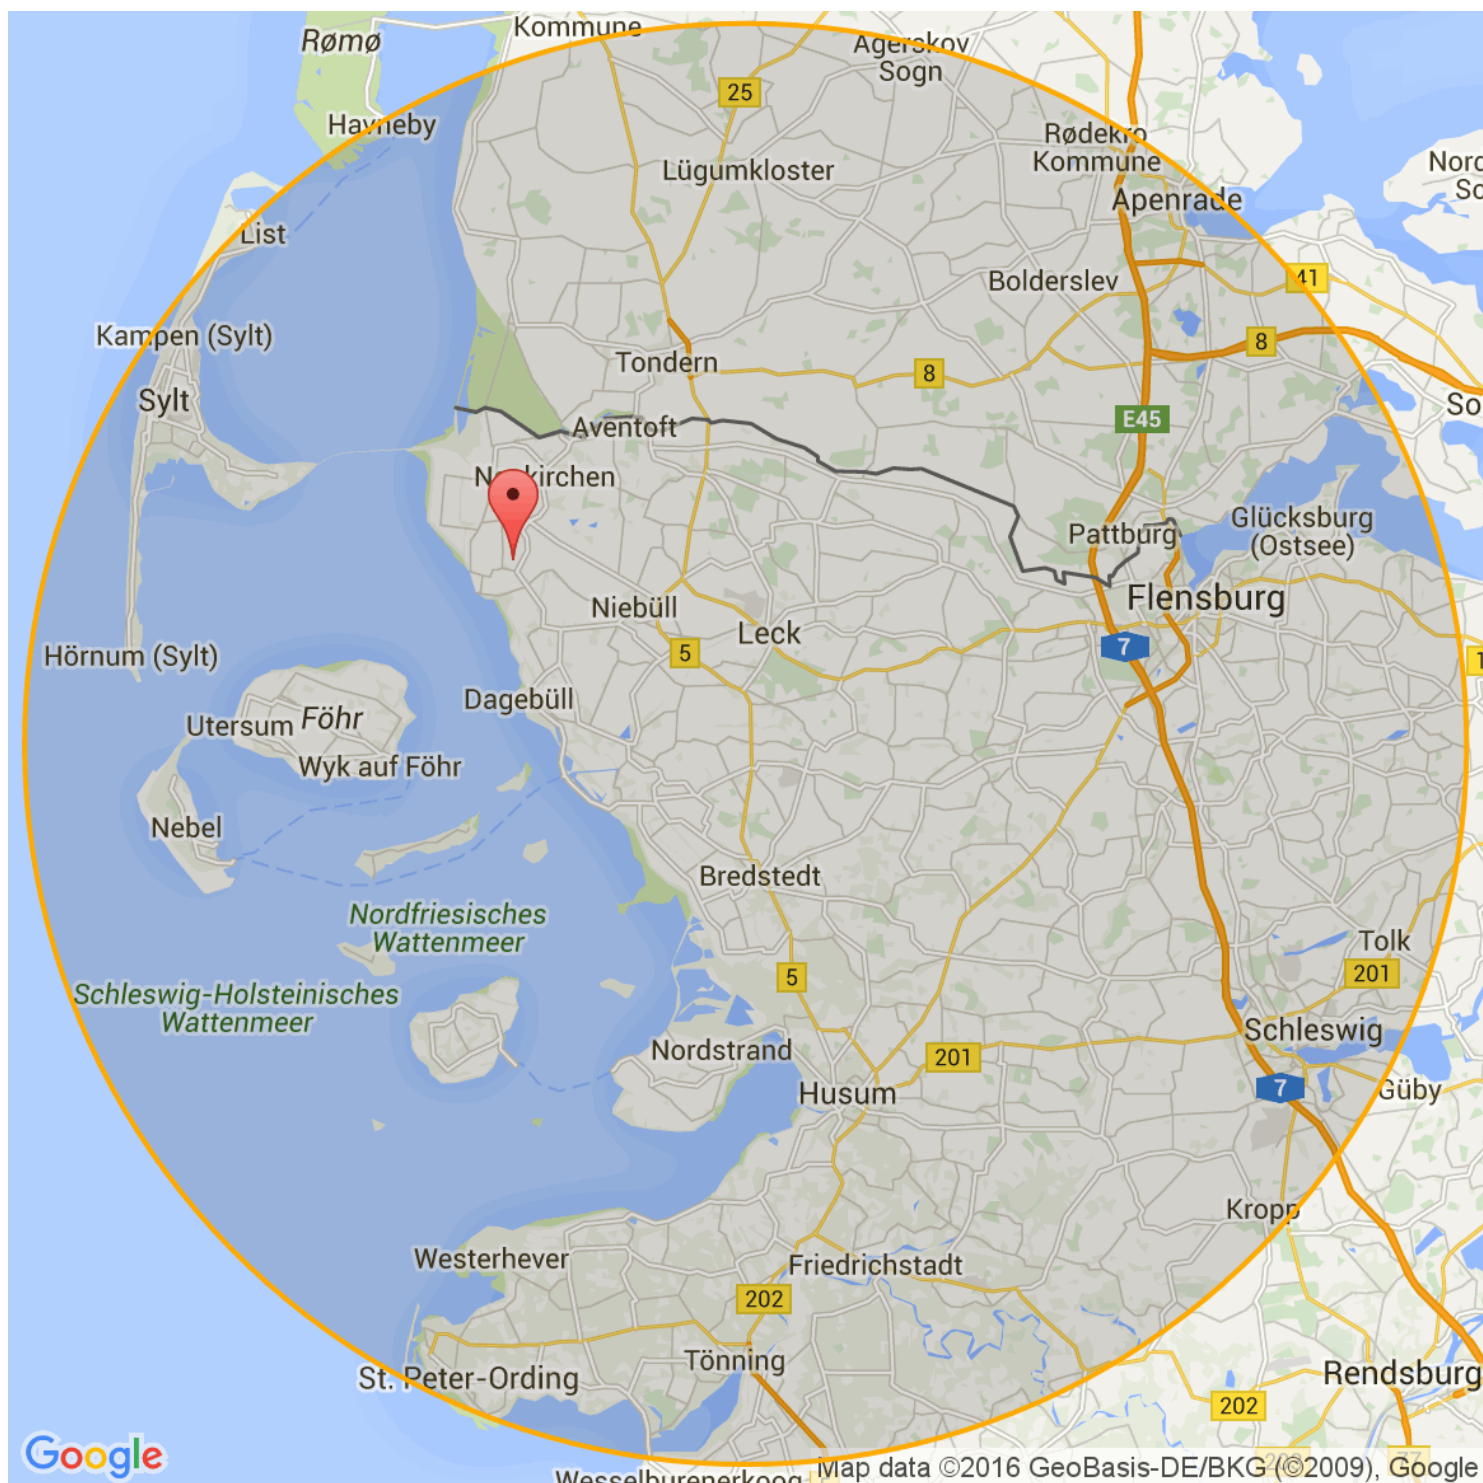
Rømø
Kommune
Agerskov Sogn
25
Havneby
Rødekro Kommune
Lügumkloster
Apenrade
Nord
Sø
List
Bolderslev
41
Kampen (Sylt)
8
Tondern
8
So
Sylt
E45
Aventoft
N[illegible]kirchen
Glücksburg (Ostsee)
Pattburg
Flensburg
Niebüll
Leck
7
Hörnum (Sylt)
5
Dagebüll
Utersum
Föhr
Wyk auf Föhr
Nebel
Bredstedt
Nordfriesisches Wattenmeer
Tolk
201
5
Schleswig-Holsteinisches Wattenmeer
Schleswig
Nordstrand
201
Husum
7
Güby
Kropp
Westerhever
Friedrichstadt
202
Tönning
St. Peter-Ording
Rendsburg
202
Google
Wesselburenerkoog
Map data ©2016 GeoBasis-DE/BKG (©2009), Google